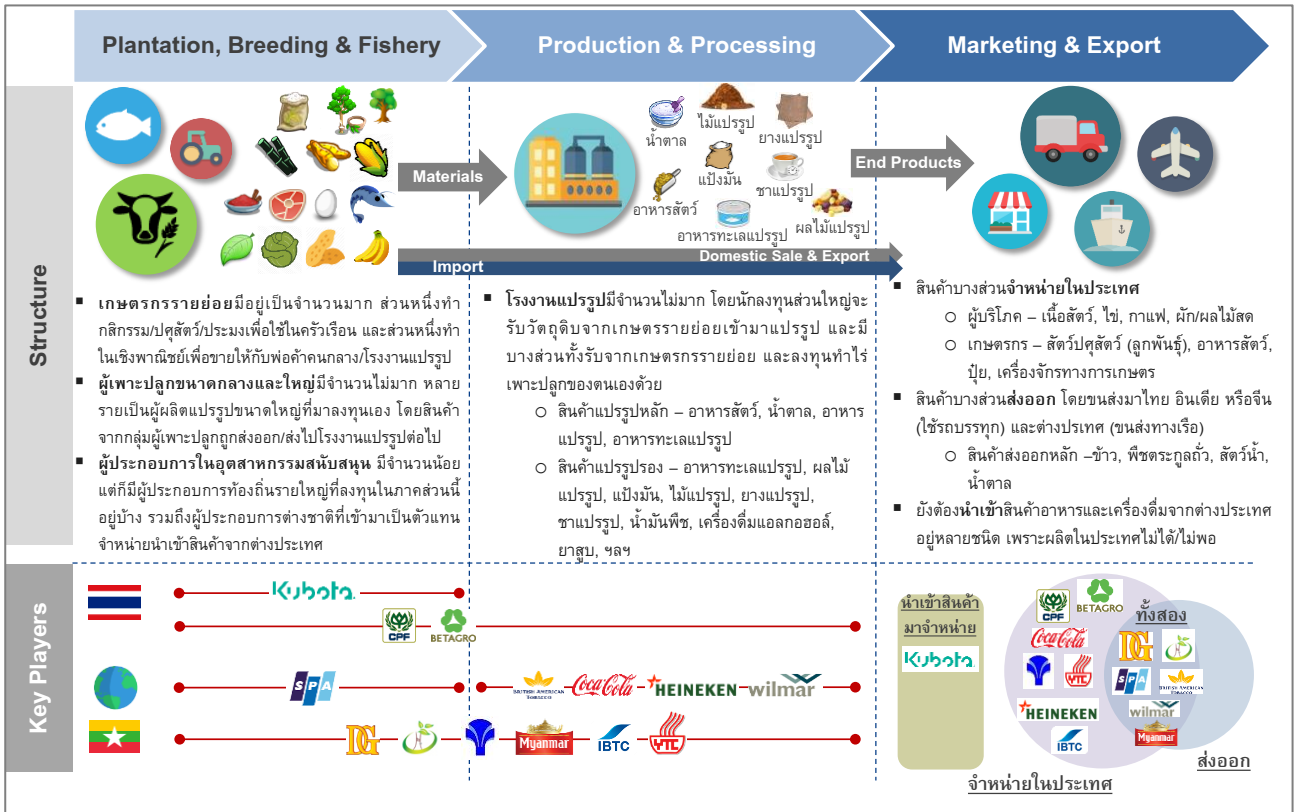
Plantation, Breeding & Fishery

Production & Processing

Marketing & Export

Structure

Materials

น้ำตาล

ไม้แปรรูป

ยางแปรรูป

แป้งมัน

ชาแปรรูป

อาหารสัตว์

อาหารทะเลแปรรูป

ผลไม้แปรรูป

End Products

Import

Domestic Sale & Export

▪ เกษตรกรรายย่อยมีอยู่เป็นจำนวนมาก ส่วนหนึ่งทำกสิกรรม/ปศุสัตว์/ประมงเพื่อใช้ในครัวเรือน และส่วนหนึ่งทำในเชิงพาณิชย์เพื่อขายให้กับพ่อค้าคนกลาง/โรงงานแปรรูป

▪ ผู้เพาะปลูกขนาดกลางและใหญ่มีจำนวนไม่มาก หลายรายเป็นผู้ผลิตแปรรูปขนาดใหญ่ที่มาลงทุนเอง โดยสินค้าจากกลุ่มผู้เพาะปลูกถูกส่งออก/ส่งไปโรงงานแปรรูปต่อไป

▪ ผู้ประกอบการในอุตสาหกรรมสนับสนุน มีจำนวนน้อย แต่ก็มีผู้ประกอบการท้องถิ่นรายใหญ่ที่ลงทุนในภาคส่วนนี้อยู่บ้าง รวมถึงผู้ประกอบการต่างชาติที่เข้ามาเป็นตัวแทนจำหน่ายนำเข้าสินค้าจากต่างประเทศ

▪ โรงงานแปรรูปมีจำนวนไม่มาก โดยนักลงทุนส่วนใหญ่จะรับวัตถุดิบจากเกษตรรายย่อยเข้ามาแปรรูป และมีบางส่วนทั้งรับจากเกษตรกรรายย่อย และลงทุนทำไร่เพาะปลูกของตนเองด้วย

o สินค้าแปรรูปหลัก – อาหารสัตว์, น้ำตาล, อาหารแปรรูป, อาหารทะเลแปรรูป

o สินค้าแปรรูปรอง – อาหารทะเลแปรรูป, ผลไม้แปรรูป, แป้งมัน, ไม้แปรรูป, ยางแปรรูป, ชาแปรรูป, น้ำมันพืช, เครื่องดื่มแอลกอฮอล์, ยาสูบ, ฯลฯ

▪ สินค้าบางส่วนจำหน่ายในประเทศ

o ผู้บริโภค – เนื้อสัตว์, ไข่, กาแฟ, ผัก/ผลไม้สด

o เกษตรกร – สัตว์ปศุสัตว์ (ลูกพันธุ์), อาหารสัตว์, ปุ๋ย, เครื่องจักรทางการเกษตร

▪ สินค้าบางส่วนส่งออก โดยขนส่งมาไทย อินเดีย หรือจีน (ใช้รถบรรทุก) และต่างประเทศ (ขนส่งทางเรือ)

o สินค้าส่งออกหลัก –ข้าว, พืชตระกูลถั่ว, สัตว์น้ำ, น้ำตาล

▪ ยังต้องนำเข้าสินค้าอาหารและเครื่องดื่มจากต่างประเทศอยู่หลายชนิด เพราะผลิตในประเทศไม่ได้/ไม่พอ

Key Players

Kubota

CPF

BETAGRO

SPA

BRITISH AMERICAN TOBACCO

Coca-Cola

HEINEKEN

wilmar

DG

Myanmar

IBTC

นำเข้าสินค้ามาจำหน่าย

Kubota

CPF

BETAGRO

ทั้งสอง

Coca-Cola

DG

SPA

BRITISH AMERICAN TOBACCO

HEINEKEN

wilmar

Myanmar

IBTC

ส่งออก

จำหน่ายในประเทศ